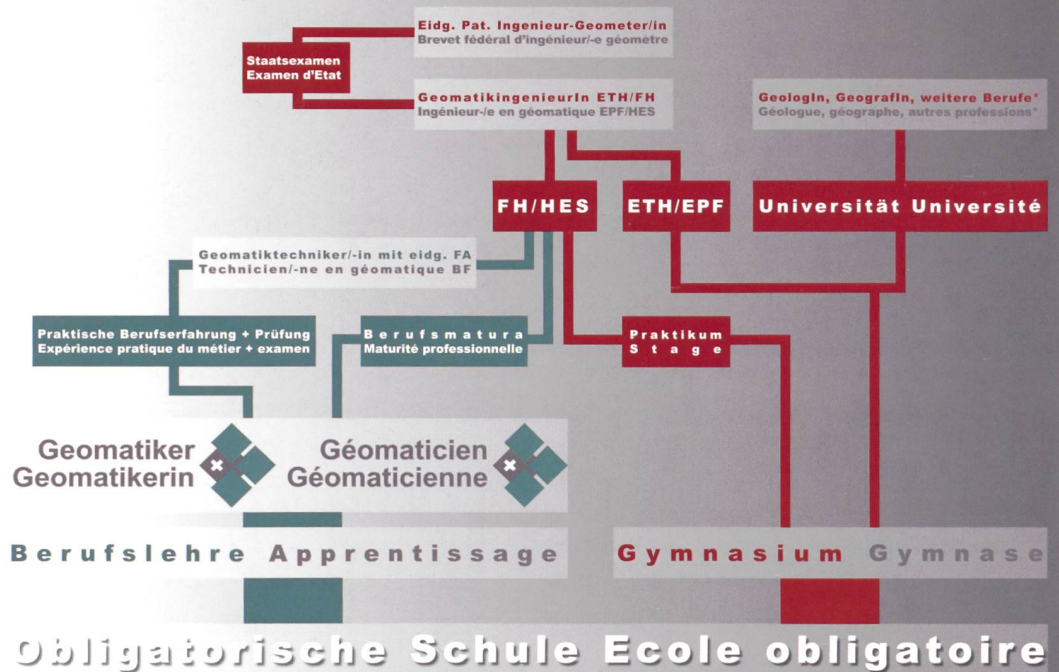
Eidg. Pat. Ingenieur-Geometer/in
Brevet fédéral d'ingénieur/-e géomètre

Staatsexamen
Examen d'Etat

GeomatikingenieurIn ETH/FH
Ingénieur-/e en géomatique EPF/HES

GeologIn, GeografIn, weitere Berufe*
Géologue, géographe, autres professions*

FH/HES

ETH/EPF

Universität Université

Geomatiktechniker/-in mit eidg. FA
Technicien/-ne en géomatique BF

Praktische Berufserfahrung + Prüfung
Expérience pratique du métier + examen

Berufsmatura
Maturité professionnelle

Praktikum
Stage

Geomatiker
Geomatikerin

Géomaticien
Géomaticienne

Berufslehre Apprentissage

Gymnasium Gymnase

Obligatorische Schule Ecole obligatoire